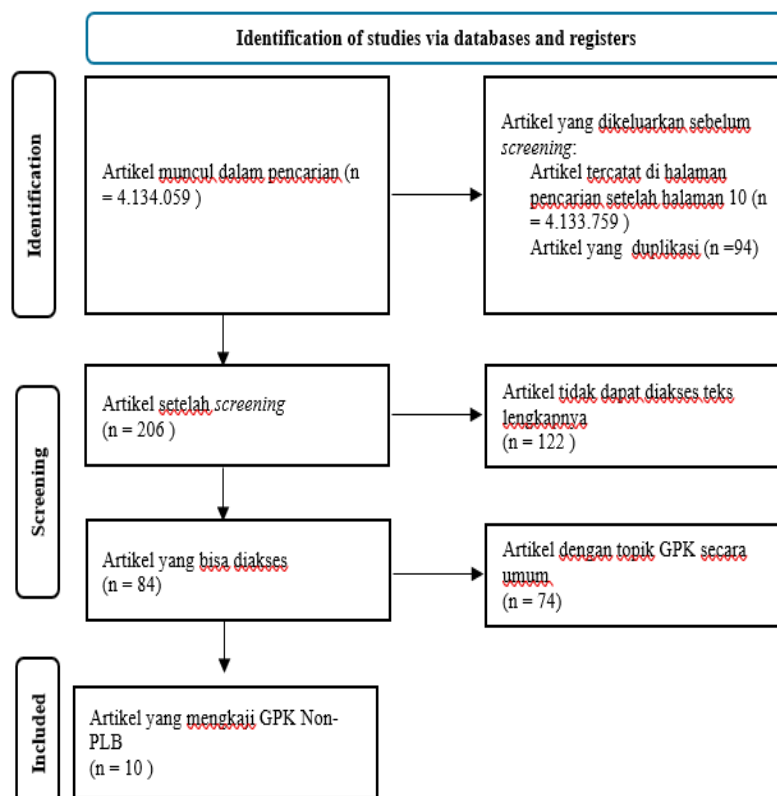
Identification of studies via databases and registers

Identification

Artikel muncul dalam pencarian (n = 4.134.059 )

Artikel yang dikeluarkan sebelum *screening*:
Artikel tercatat di halaman pencarian setelah halaman 10 (n = 4.133.759 )
Artikel yang duplikasi (n =94)

Screening

Artikel setelah *screening* (n = 206 )

Artikel tidak dapat diakses teks lengkapnya (n = 122 )

Artikel yang bisa diakses (n = 84)

Artikel dengan topik GPK secara umum (n = 74)

Included

Artikel yang mengkaji GPK Non-PLB (n = 10 )